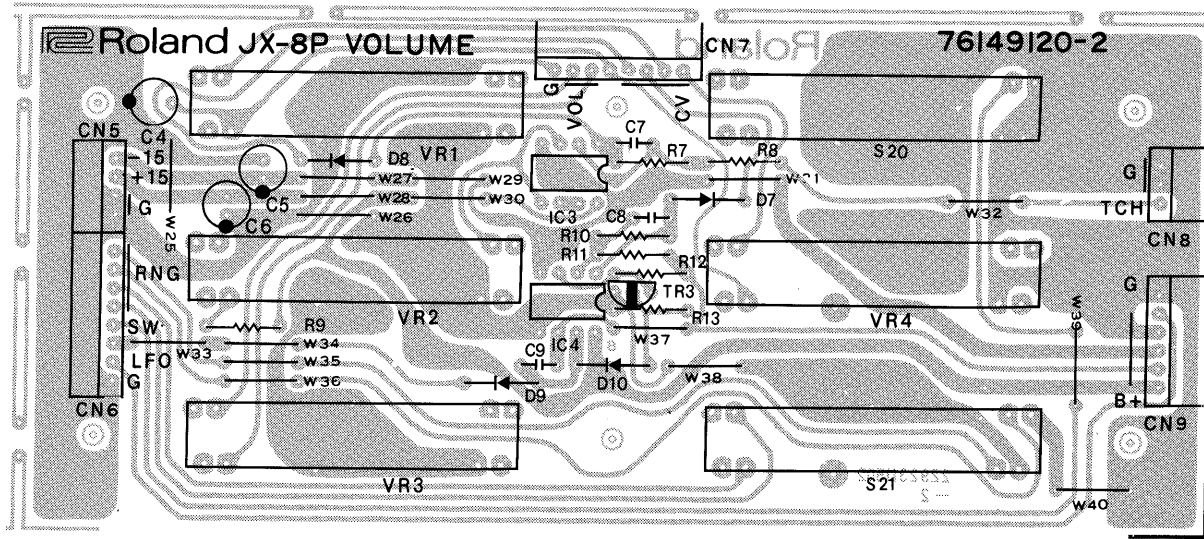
Roland JX-8P VOLUME
76149120-2
CN7
G
VOL
CV
CN5
C4
-15
+15
G
W25
D8
VR1
C7
R7
R8
S20
W27
W29
W21
C5
W28
W30
D7
G
C6
W26
W32
TCH
IC3
C8
CN8
R10
R11
R12
RNG
TR3
G
VR2
VR4
W39
SW
R9
R13
LFO
W33
W34
W37
W35
C9
IC4
G
W36
D10
W38
B+
CN6
D9
CN9
VR3
S21
W40